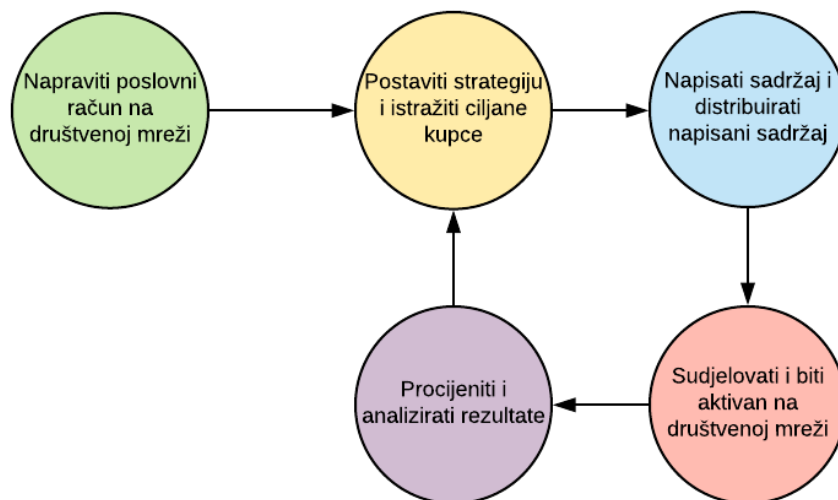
Napraviti poslovni račun na društvenoj mreži

Postaviti strategiju i istražiti ciljane kupce

Napisati sadržaj i distribuirati napisani sadržaj

Sudjelovati i biti aktivan na društvenoj mreži

Procijeniti i analizirati rezultate